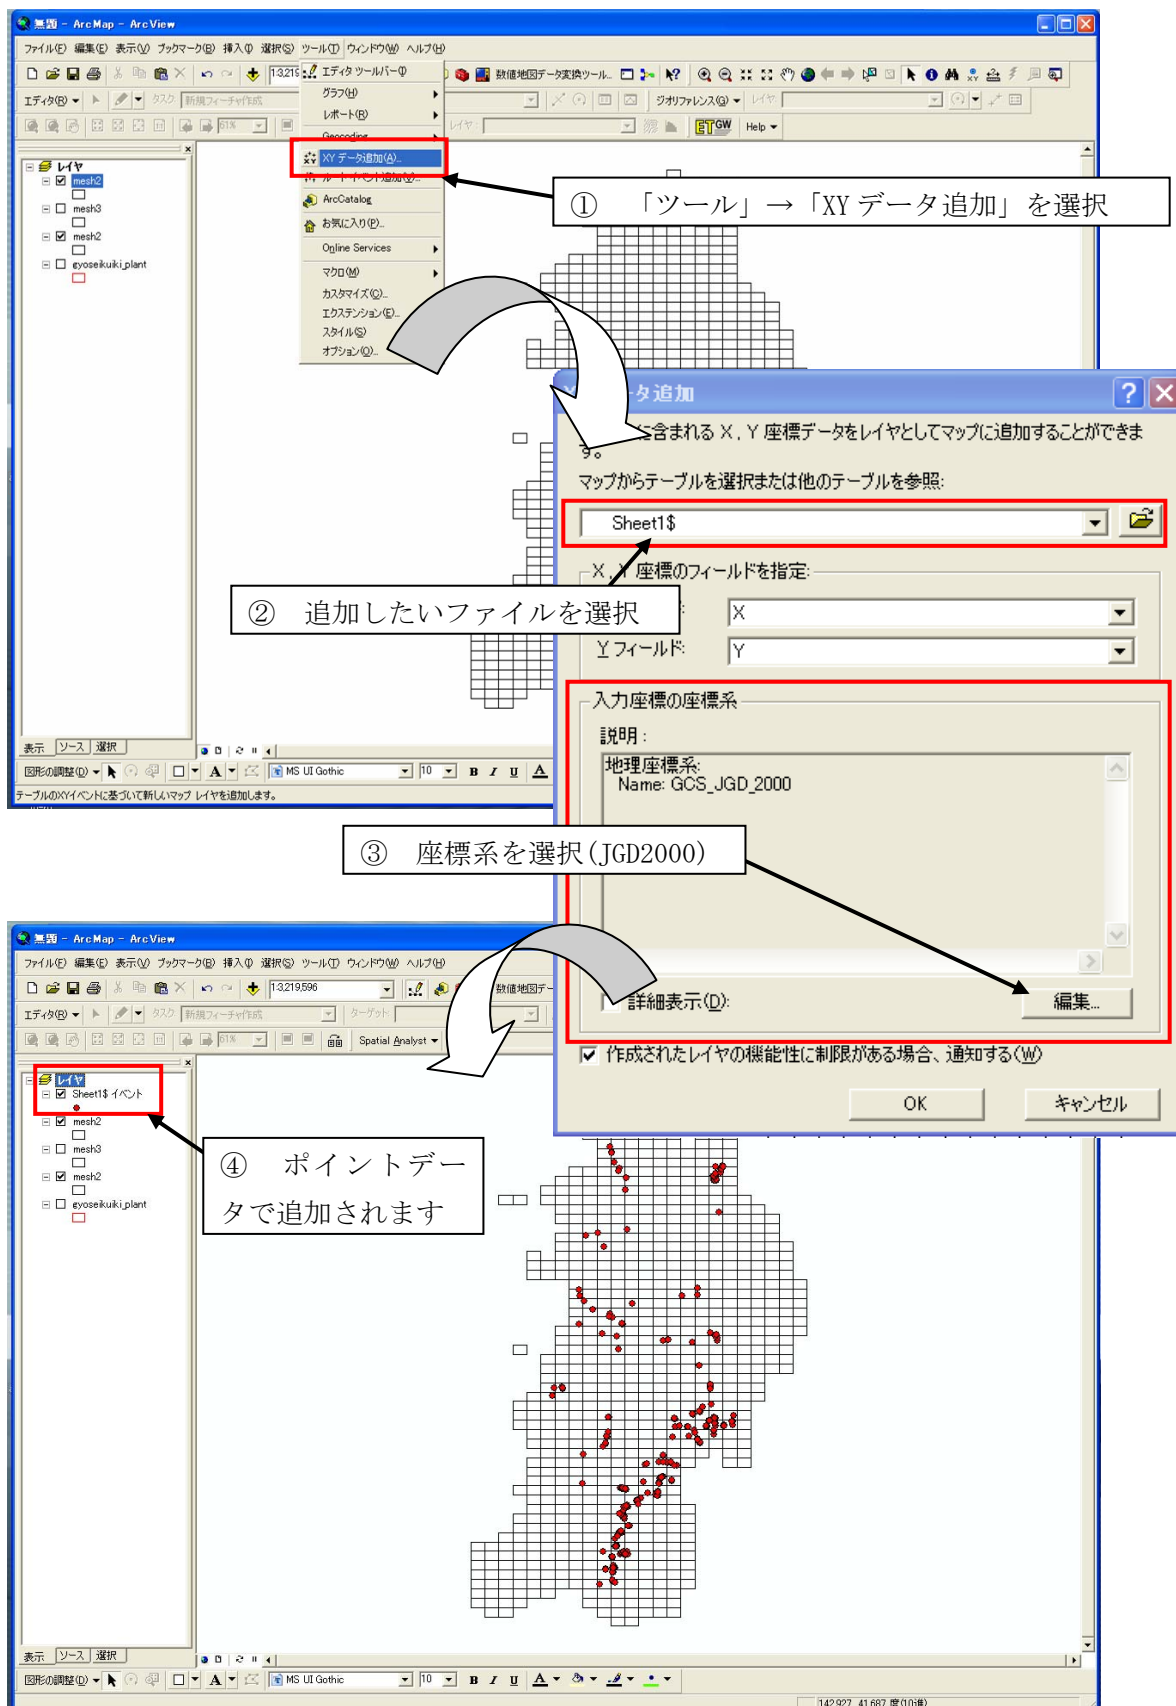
無題 - ArcMap - ArcView
ファイル(F) 編集(E) 表示(V) ブックマーク(B) 挿入(I) 選択(S) ツール(T) ウィンドウ(W) ヘルプ(H)
1:3,219
エディタ ツールバー(T)
グラフ(H)
レポート(R)
Geocoding
XY データ追加(A)...
ArcCatalog
お気に入り(P)...
Online Services
マクロ(M)
カスタマイズ(C)...
エクステンション(E)...
スタイル(S)
オプション(O)...
数値地図データ変換ツール...
ジオリファレンス(G)
レイヤ
Help
エディタ(R)
タスク 新規フィーチャ作成
レイヤ
mesh2
mesh3
mesh2
gyoseikuiki_plant
表示 ソース 選択
図形の調整(D)
MS UI Gothic
10
テーブルのXYイベントに基づいて新しいマップ レイヤを追加します。

① 「ツール」→「XY データ追加」を選択

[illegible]タ追加
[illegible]に含まれる X , Y 座標データをレイヤとしてマップに追加することができます。
マップからテーブルを選択または他のテーブルを参照:
Sheet1$
X, Y 座標のフィールドを指定:
X
Y フィールド:
Y
入力座標の座標系
説明:
地理座標系:
Name: GCS_JGD_2000
詳細表示(D):
編集...
作成されたレイヤの機能性に制限がある場合、通知する(W)
OK
キャンセル

② 追加したいファイルを選択

③ 座標系を選択(JGD2000)

無題 - ArcMap - ArcView
ファイル(F) 編集(E) 表示(V) ブックマーク(B) 挿入(I) 選択(S) ツール(T) ウィンドウ(W) ヘルプ(H)
1:3,219,596
数値地図デー
エディタ(R)
タスク 新規フィーチャ作成
ターゲット
Spatial Analyst
レイヤ
Sheet1$ イベント
mesh2
mesh3
mesh2
gyoseikuiki_plant

④ ポイントデータで追加されます

表示 ソース 選択
図形の調整(D)
MS UI Gothic
10
142.927 41.687 度(10進)